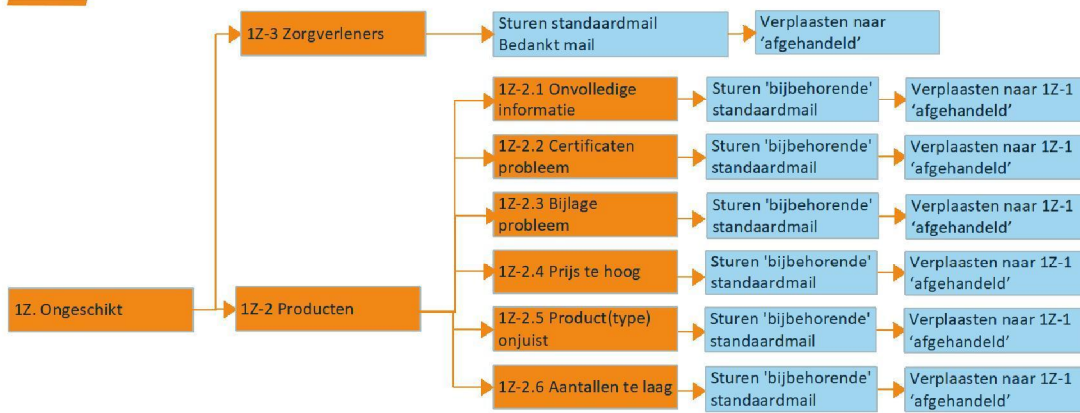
1Z-3 Zorgverleners

Sturen standaardmail
Bedankt mail

Verplaasten naar 'afgehandeld'

1Z-2.1 Onvolledige informatie

Sturen 'bijbehorende' standaardmail

Verplaasten naar 1Z-1 'afgehandeld'

1Z-2.2 Certificaten probleem

Sturen 'bijbehorende' standaardmail

Verplaasten naar 1Z-1 'afgehandeld'

1Z-2.3 Bijlage probleem

Sturen 'bijbehorende' standaardmail

Verplaasten naar 1Z-1 'afgehandeld'

1Z. Ongeschikt

1Z-2 Producten

1Z-2.4 Prijs te hoog

Sturen 'bijbehorende' standaardmail

Verplaasten naar 1Z-1 'afgehandeld'

1Z-2.5 Product(type) onjuist

Sturen 'bijbehorende' standaardmail

Verplaasten naar 1Z-1 'afgehandeld'

1Z-2.6 Aantallen te laag

Sturen 'bijbehorende' standaardmail

Verplaasten naar 1Z-1 'afgehandeld'